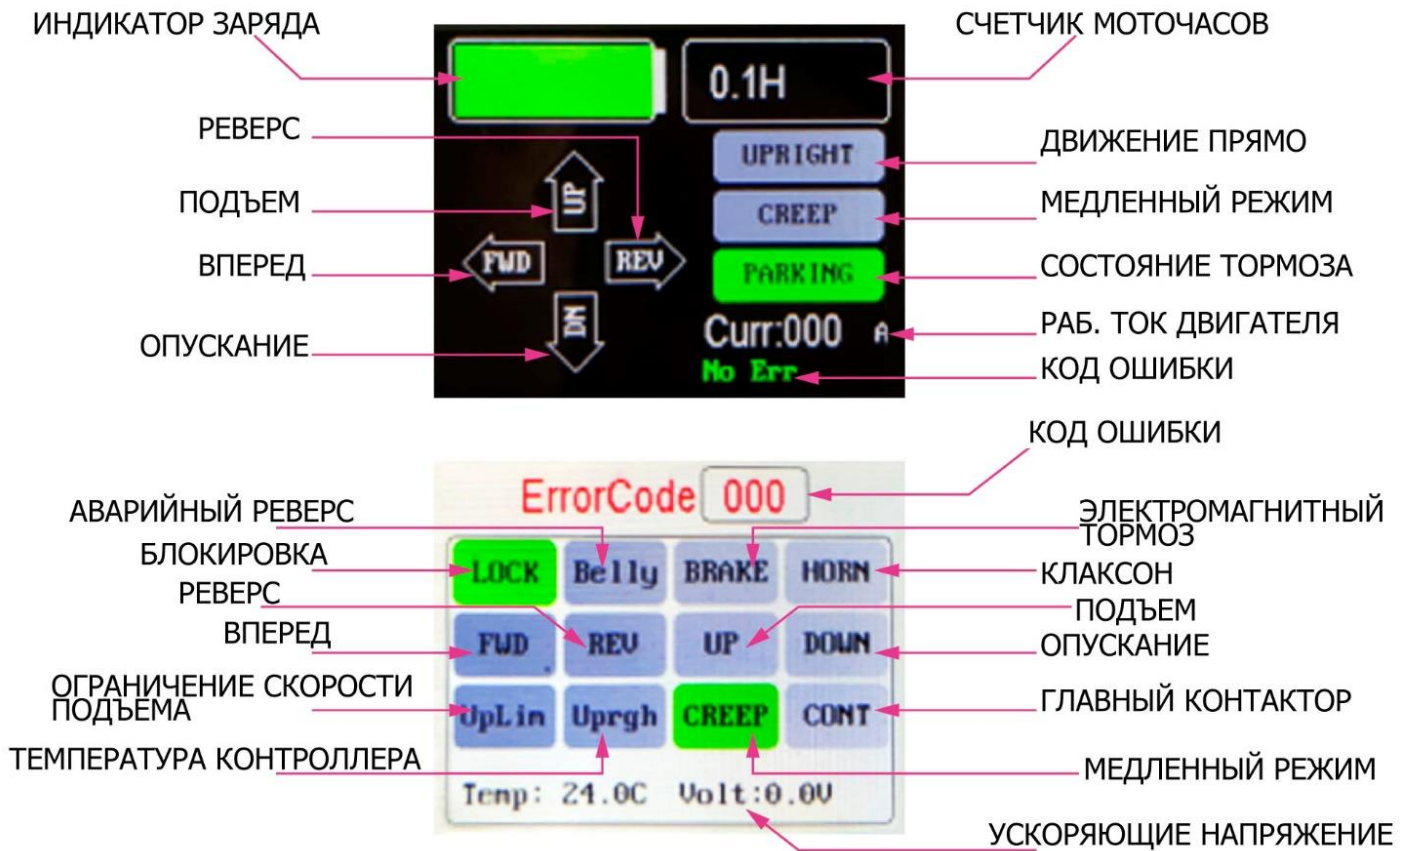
ИНДИКАТОР ЗАРЯДА
СЧЕТЧИК МОТОЧАСОВ
0.1H
РЕВЕРС
UPRIGHT
ДВИЖЕНИЕ ПРЯМО
ПОДЪЕМ
UP
CREEP
МЕДЛЕННЫЙ РЕЖИМ
ВПЕРЕД
FWD
REV
PARKING
СОСТОЯНИЕ ТОРМОЗА
Curr:000 A
РАБ. ТОК ДВИГАТЕЛЯ
ОПУСКАНИЕ
DN
No Err
КОД ОШИБКИ

КОД ОШИБКИ
ErrorCode 000
АВАРИЙНЫЙ РЕВЕРС
ЭЛЕКТРОМАГНИТНЫЙ ТОРМОЗ
БЛОКИРОВКА
LOCK
Belly
BRAKE
HORN
КЛАКСОН
РЕВЕРС
ПОДЪЕМ
ВПЕРЕД
FWD
REV
UP
DOWN
ОПУСКАНИЕ
ОГРАНИЧЕНИЕ СКОРОСТИ ПОДЪЕМА
UpLim
Uprgh
CREEP
CONT
ГЛАВНЫЙ КОНТАКТОР
ТЕМПЕРАТУРА КОНТРОЛЛЕРА
МЕДЛЕННЫЙ РЕЖИМ
Temp: 24.0C
Volt:0.0V
УСКОРЯЮЩИЕ НАПРЯЖЕНИЕ